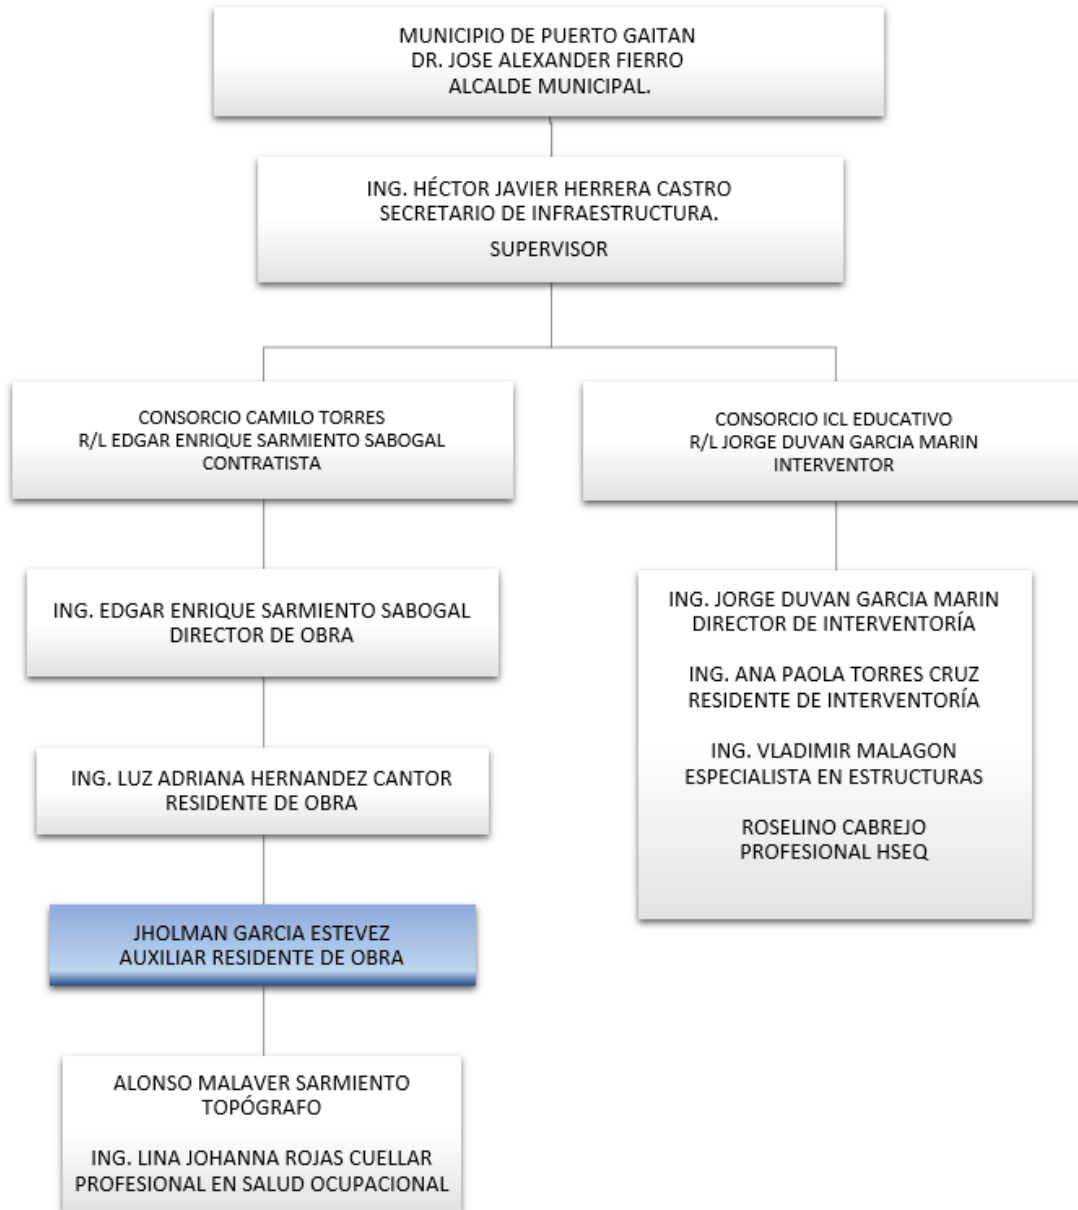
MUNICIPIO DE PUERTO GAITAN
DR. JOSE ALEXANDER FIERRO
ALCALDE MUNICIPAL.

ING. HÉCTOR JAVIER HERRERA CASTRO
SECRETARIO DE INFRAESTRUCTURA.

SUPERVISOR

CONSORCIO CAMILO TORRES
R/L EDGAR ENRIQUE SARMIENTO SABOGAL
CONTRATISTA

ING. EDGAR ENRIQUE SARMIENTO SABOGAL
DIRECTOR DE OBRA

ING. LUZ ADRIANA HERNANDEZ CANTOR
RESIDENTE DE OBRA

JHOLMAN GARCIA ESTEVEZ
AUXILIAR RESIDENTE DE OBRA

ALONSO MALAVER SARMIENTO
TOPÓGRAFO

ING. LINA JOHANNA ROJAS CUELLAR
PROFESIONAL EN SALUD OCUPACIONAL

CONSORCIO ICL EDUCATIVO
R/L JORGE DUVAN GARCIA MARIN
INTERVENTOR

ING. JORGE DUVAN GARCIA MARIN
DIRECTOR DE INTERVENTORÍA

ING. ANA PAOLA TORRES CRUZ
RESIDENTE DE INTERVENTORÍA

ING. VLADIMIR MALAGON
ESPECIALISTA EN ESTRUCTURAS

ROSELINO CABREJO
PROFESIONAL HSEQ